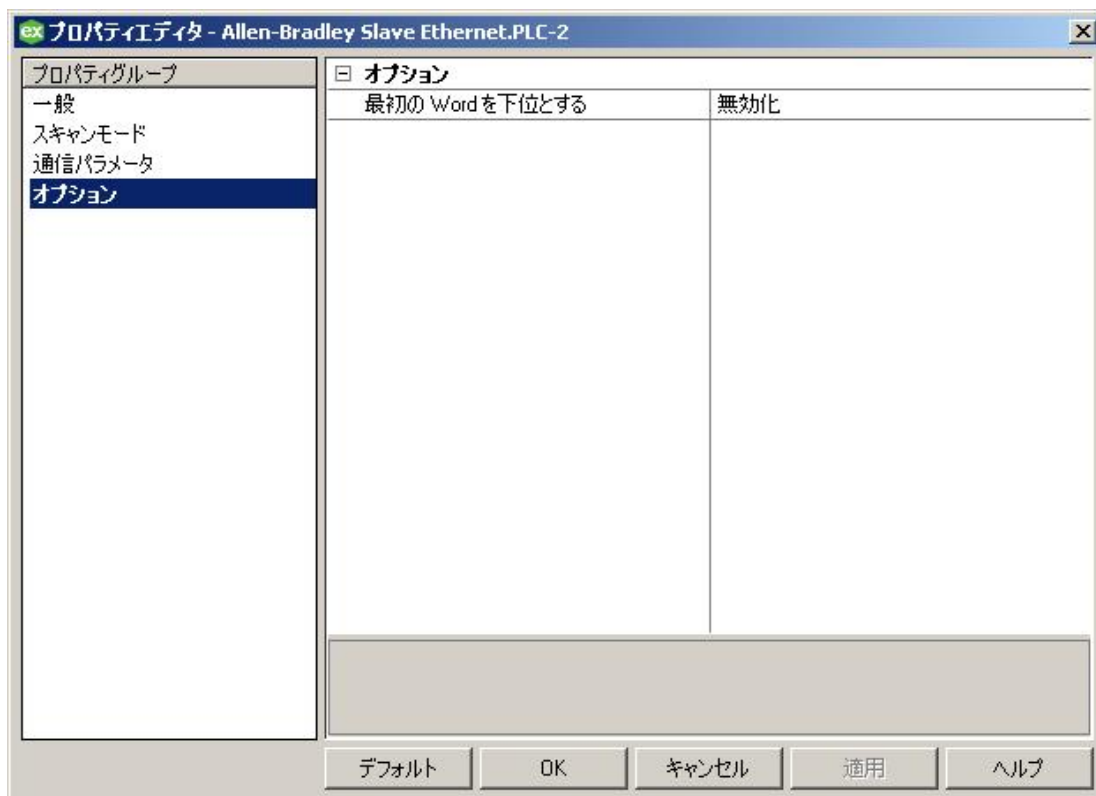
ex プロパティエディタ - Allen-Bradley Slave Ethernet.PLC-2

プロパティグループ
一般
スキャンモード
通信パラメータ
オプション

⊟ オプション

| 最初の Wordを下位とする | 無効化 |
|---|---|

デフォルト
OK
キャンセル
適用
ヘルプ